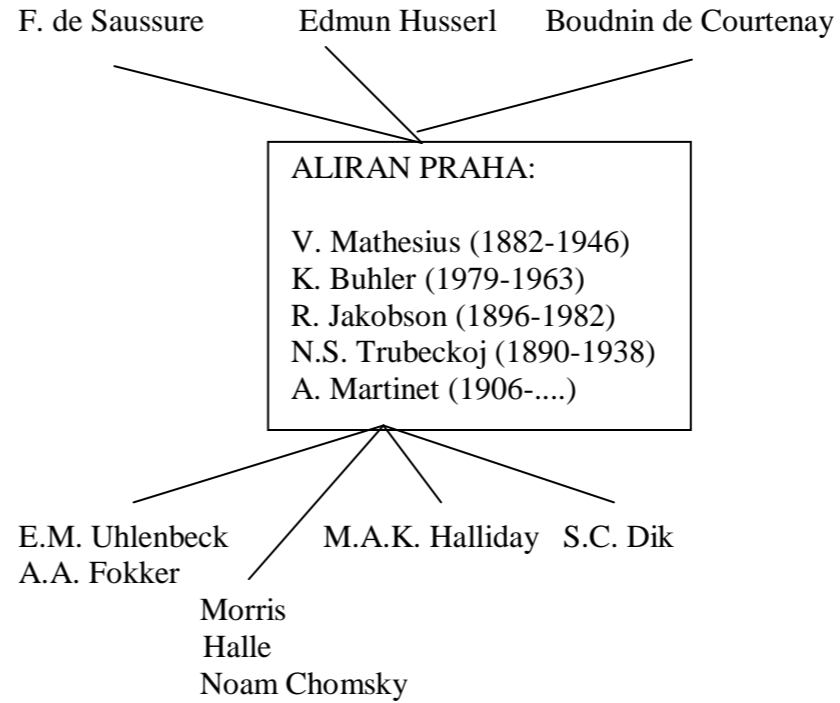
F. de Saussure Edmun Husserl Boudnin de Courtenay

ALIRAN PRAHA:

V. Mathesius (1882-1946)
K. Buhler (1979-1963)
R. Jakobson (1896-1982)
N.S. Trubeckoj (1890-1938)
A. Martinet (1906-....)

E.M. Uhlenbeck
A.A. Fokker

M.A.K. Halliday S.C. Dik

Morris
Halle
Noam Chomsky